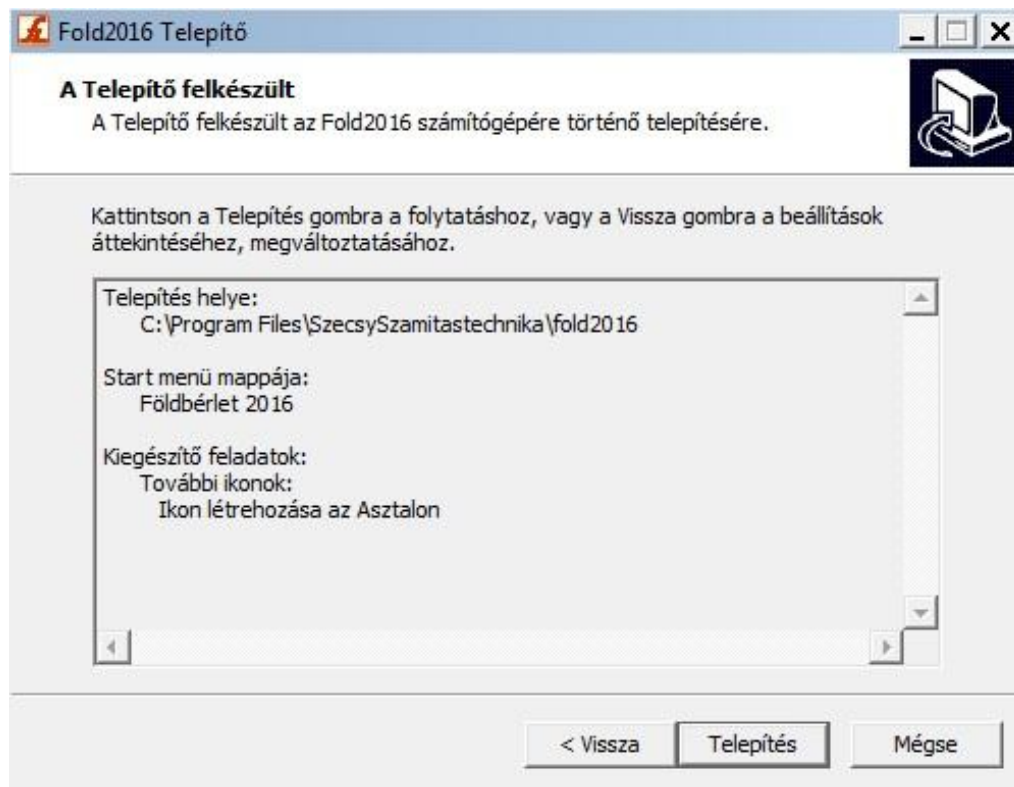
Fold2016 Telepítő

A Telepítő felkészült

A Telepítő felkészült az Fold2016 számítógépére történő telepítésére.

Kattintson a Telepítés gombra a folytatáshoz, vagy a Vissza gombra a beállítások áttekintéséhez, megváltoztatásához.

Telepítés helye:
C:\Program Files\SzecsySzamitastechnika\fold2016

Start menü mappája:
Földbérlet 2016

Kiegészítő feladatok:
További ikonok:
Ikon létrehozása az Asztalon

< Vissza

Telepítés

Mégse